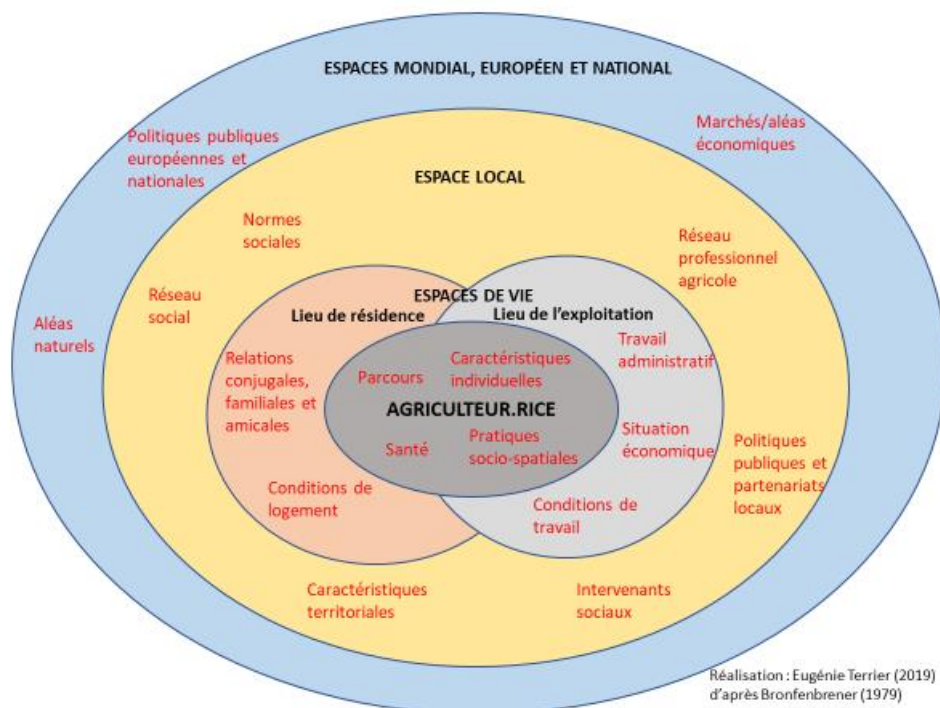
ESPACES MONDIAL, EUROPÉEN ET NATIONAL

Politiques publiques européennes et nationales

Marchés/aléas économiques

ESPACE LOCAL

Normes sociales

Réseau professionnel agricole

Réseau social

Aléas naturels

ESPACES DE VIE

Lieu de résidence

Lieu de l'exploitation

Relations conjugales, familiales et amicales

Parcours

Caractéristiques individuelles

Travail administratif

AGRICULTEUR.RICE

Santé

Pratiques socio-spatiales

Situation économique

Politiques publiques et partenariats locaux

Conditions de logement

Conditions de travail

Caractéristiques territoriales

Intervenants sociaux

Réalisation : Eugénie Terrier (2019) d'après Bronfenbrener (1979)